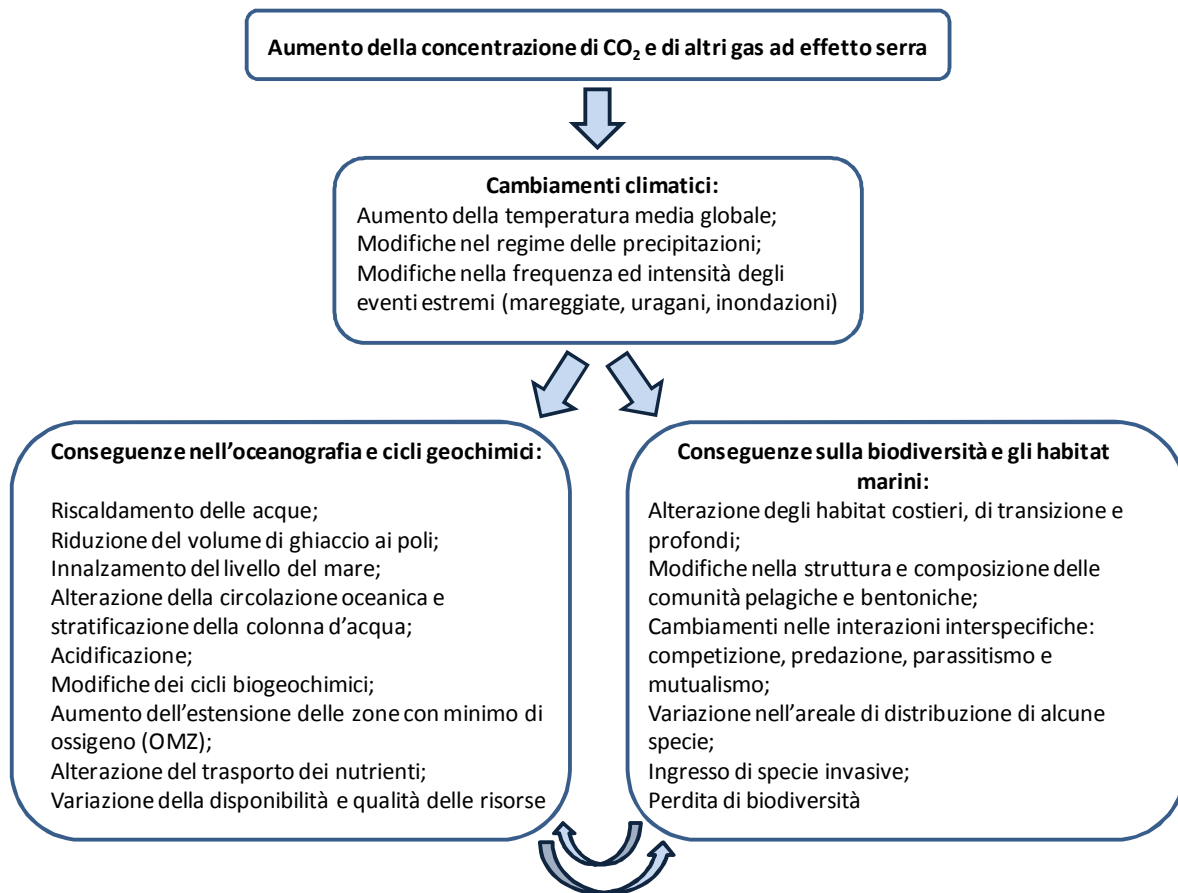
Aumento della concentrazione di $CO_2$ e di altri gas ad effetto serra

Cambiamenti climatici:
Aumento della temperatura media globale;
Modifiche nel regime delle precipitazioni;
Modifiche nella frequenza ed intensità degli eventi estremi (mareggiate, uragani, inondazioni)

Conseguenze nell'oceanografia e cicli geochimici:

Riscaldamento delle acque;
Riduzione del volume di ghiaccio ai poli;
Innalzamento del livello del mare;
Alterazione della circolazione oceanica e stratificazione della colonna d'acqua;
Acidificazione;
Modifiche dei cicli biogeochimici;
Aumento dell'estensione delle zone con minimo di ossigeno (OMZ);
Alterazione del trasporto dei nutrienti;
Variazione della disponibilità e qualità delle risorse

Conseguenze sulla biodiversità e gli habitat marini:
Alterazione degli habitat costieri, di transizione e profondi;
Modifiche nella struttura e composizione delle comunità pelagiche e bentoniche;
Cambiamenti nelle interazioni interspecifiche: competizione, predazione, parassitismo e mutualismo;
Variazione nell'areale di distribuzione di alcune specie;
Ingresso di specie invasive;
Perdita di biodiversità